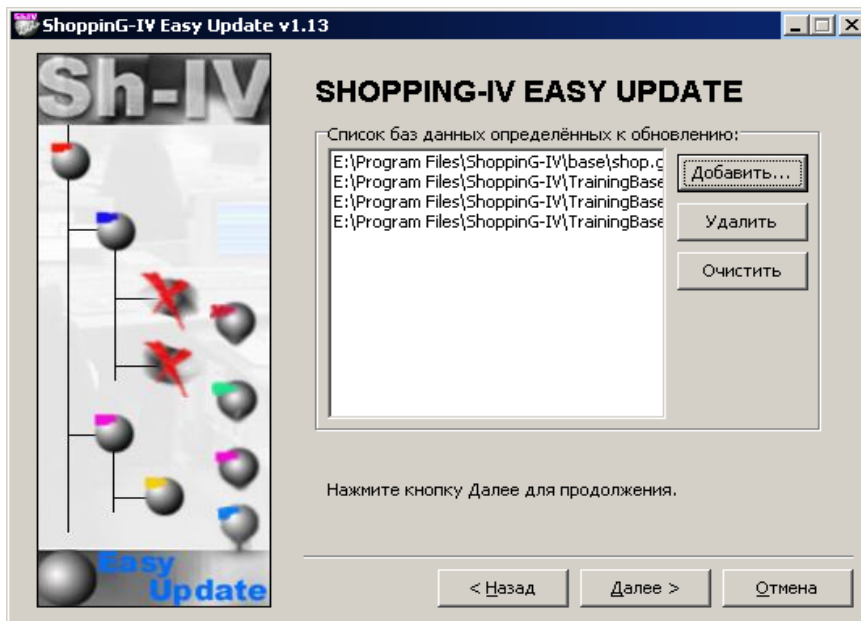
ShoppinG-IV Easy Update v1.13

Sh-IV

SHOPPING-IV EASY UPDATE

Список баз данных определённых к обновлению:

E:\Program Files\ShoppinG-IV\base\shop.g
E:\Program Files\ShoppinG-IV\TrainingBase
E:\Program Files\ShoppinG-IV\TrainingBase
E:\Program Files\ShoppinG-IV\TrainingBase

Добавить...

Удалить

Очистить

Нажмите кнопку Далее для продолжения.

Easy Update

< Назад

Далее >

Отмена